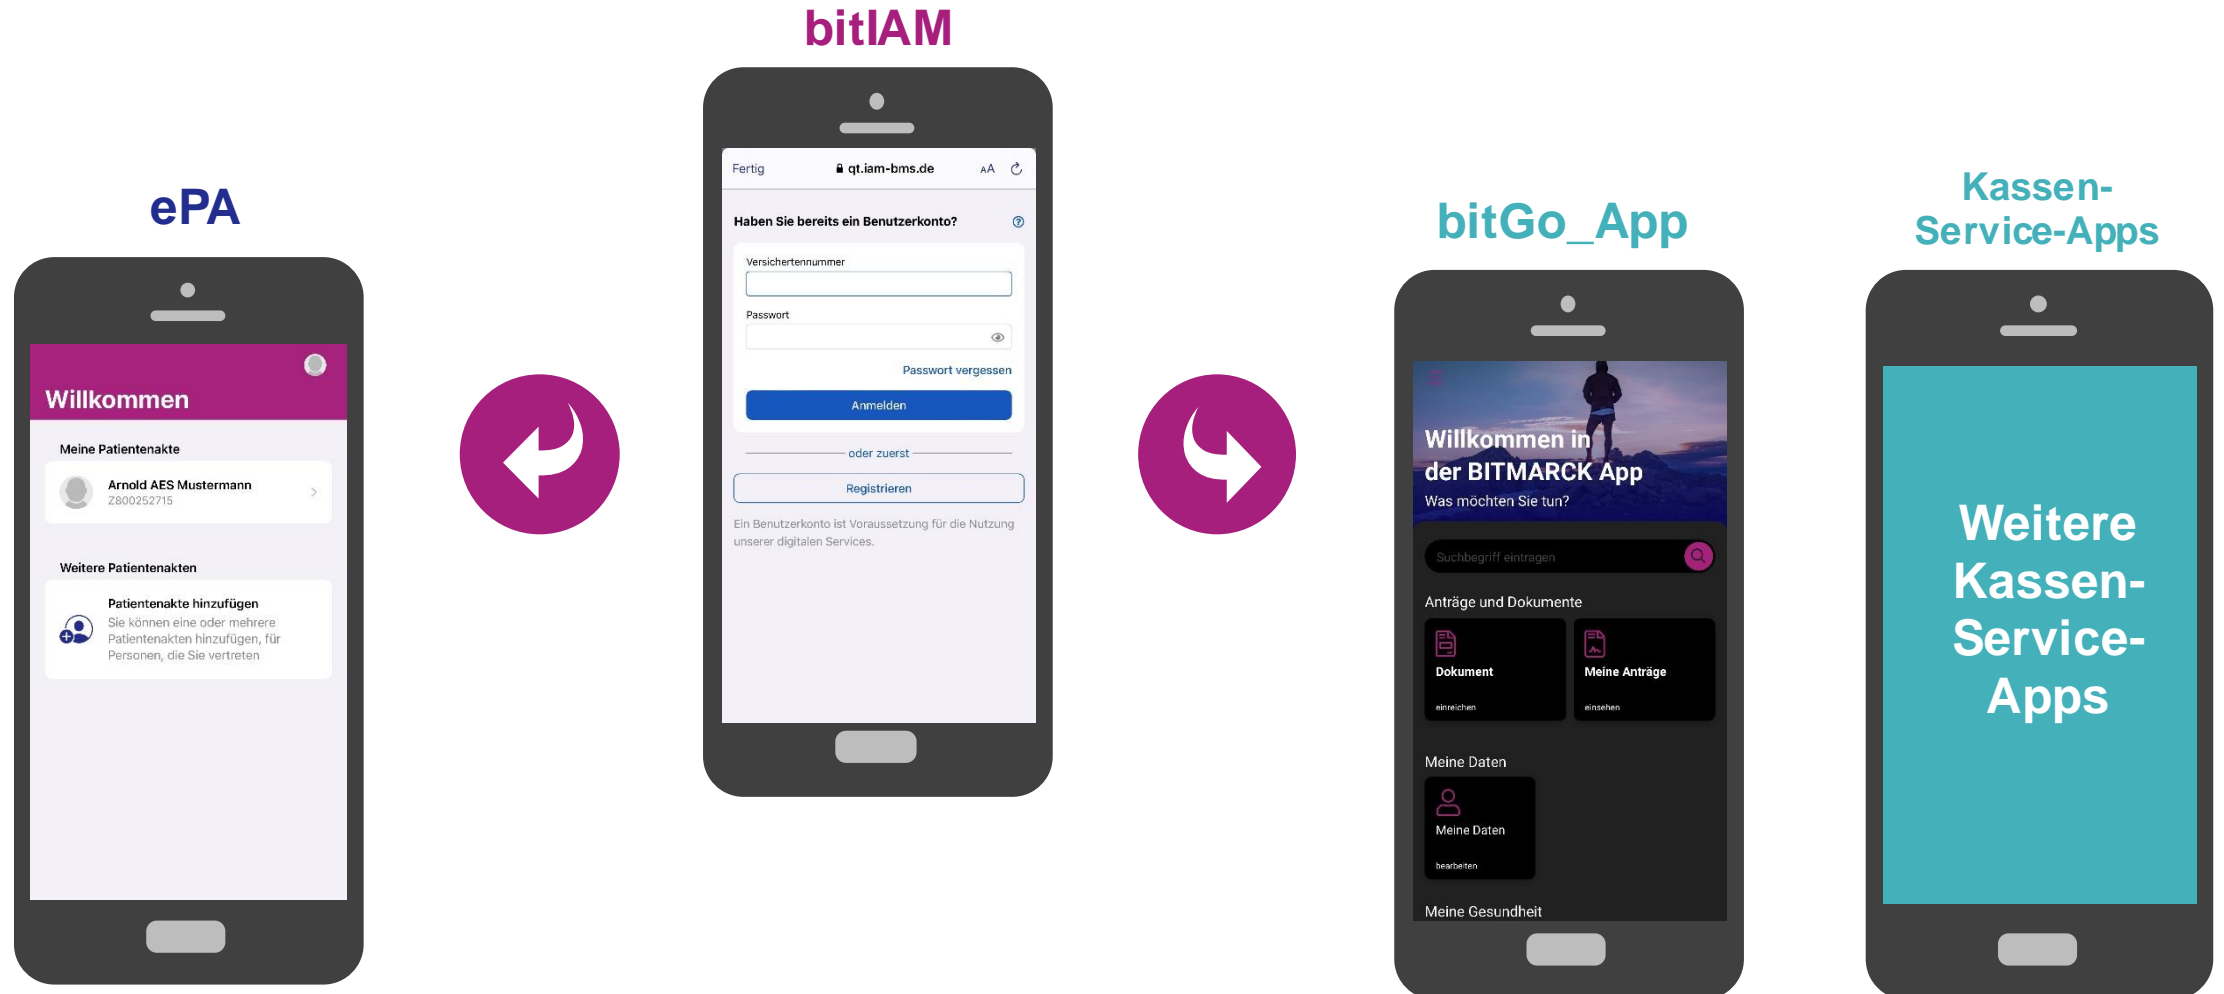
ePA

Willkommen

Meine Patientenakte

Arnold AES Mustermann
Z800252715

Weitere Patientenakten

Patientenakte hinzufügen
Sie können eine oder mehrere Patientenakten hinzufügen, für Personen, die Sie vertreten

bitIAM

Fertig qt.iam-bms.de AA

Haben Sie bereits ein Benutzerkonto?

Versichertennummer

Passwort

Passwort vergessen

Anmelden

oder zuerst

Registrieren

Ein Benutzerkonto ist Voraussetzung für die Nutzung unserer digitalen Services.

bitGo_App

Willkommen in der BITMARCK App
Was möchten Sie tun?

Suchbegriff eintragen

Anträge und Dokumente

Dokument
einreichen

Meine Anträge
einsehen

Meine Daten

Meine Daten
bearbeiten

Meine Gesundheit

Kassen-Service-Apps

Weitere Kassen-Service-Apps